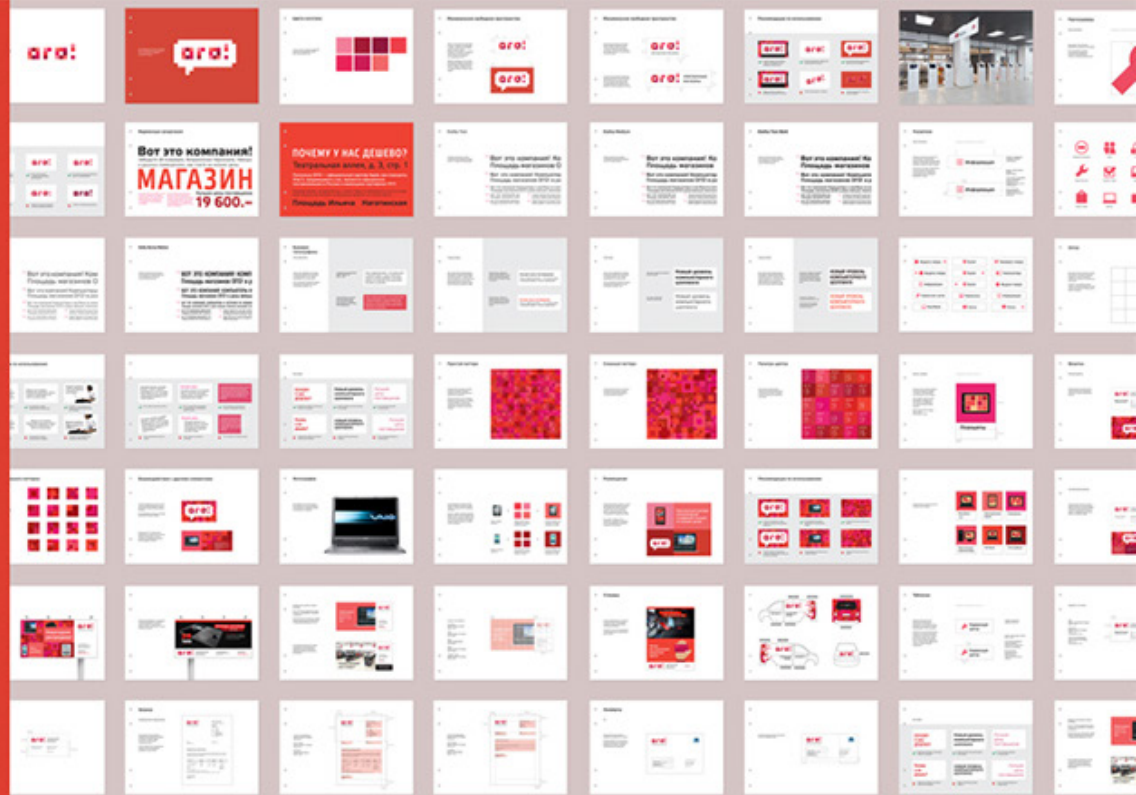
ага!

ага!

Вот это компания!
МАГАЗИН
19 600.–

ПОЧЕМУ У НАС ДЕШЕВО?
Театральная аллея, д. 3, стр. 1
Площадь Ильича   Нагатинская

Вот это компания! Ко
Площадь магазинов

Вот это компания! Ко
Площадь магазинов

Вот это компания! Ко
Площадь магазинов

Вот это компания! Ком
Площадь магазинов О

ВОТ ЭТО КОМПАНИЯ! КОМ
Площадь магазинов О

VAIO